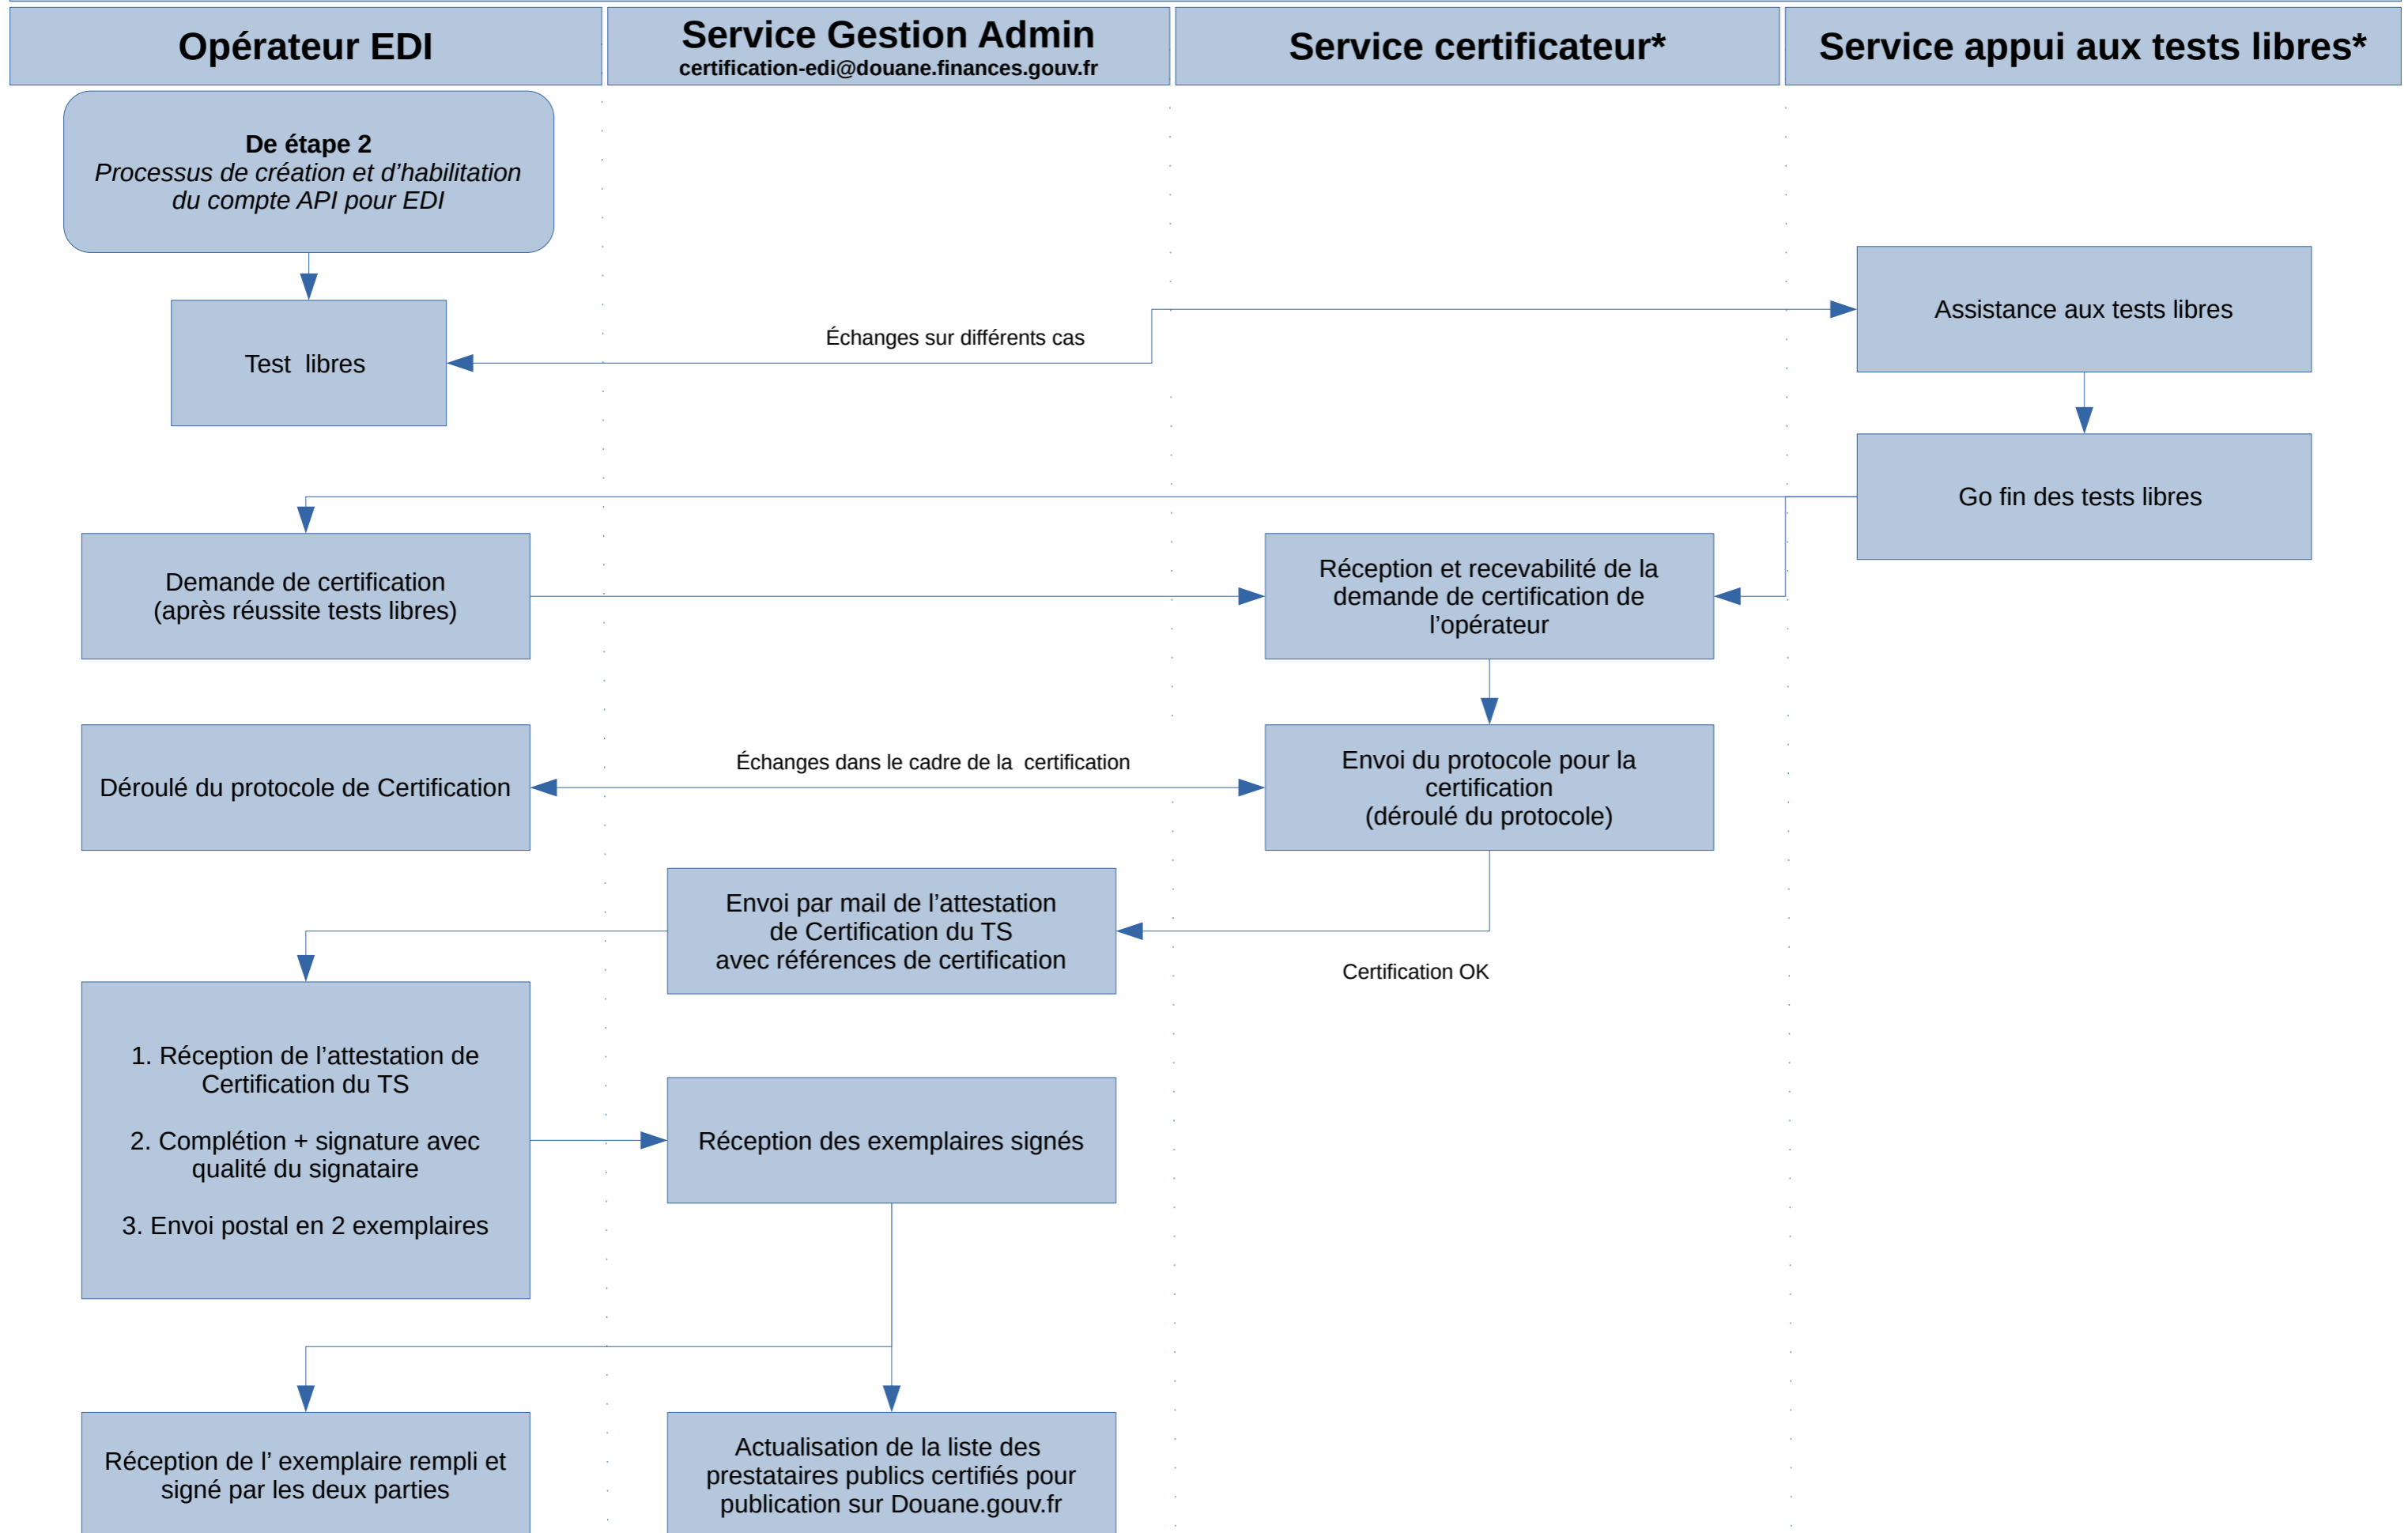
Opérateur EDI

Service Gestion Admin
certification-edi@douane.finances.gouv.fr

Service certificateur*

Service appui aux tests libres*

De étape 2
*Processus de création et d'habilitation du compte API pour EDI*

Test libres

Échanges sur différents cas

Assistance aux tests libres

Go fin des tests libres

Demande de certification (après réussite tests libres)

Réception et recevabilité de la demande de certification de l'opérateur

Déroulé du protocole de Certification

Échanges dans le cadre de la certification

Envoi du protocole pour la certification (déroulé du protocole)

Envoi par mail de l'attestation de Certification du TS avec références de certification

Certification OK

1. Réception de l'attestation de Certification du TS

2. Complétion + signature avec qualité du signataire

3. Envoi postal en 2 exemplaires

Réception des exemplaires signés

Réception de l' exemplaire rempli et signé par les deux parties

Actualisation de la liste des prestataires publics certifiés pour publication sur Douane.gouv.fr